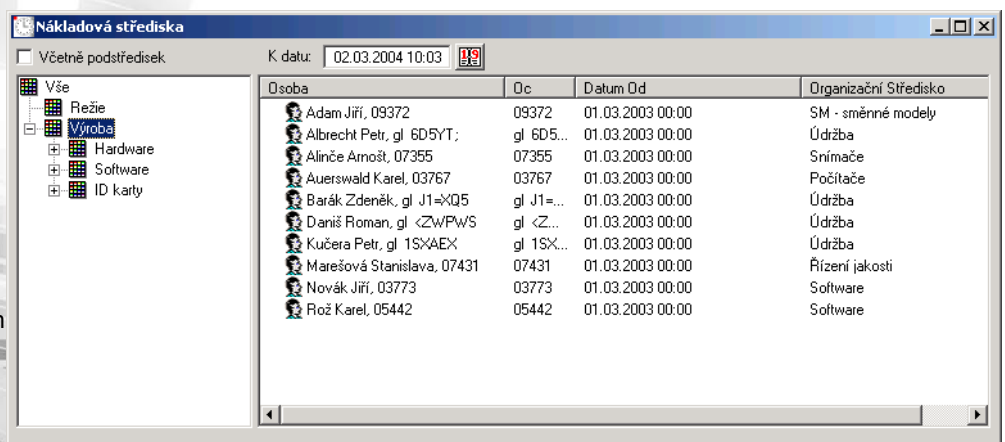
Nákladová střediska

Včetně podstředisek

K datu: 02.03.2004 10:03

Vše
Režie
Výroba
Hardware
Software
ID karty

| Osoba | Oc | Datum Od | Organizační Středisko |
|---|---|---|---|
| Adam Jiří, 09372 | 09372 | 01.03.2003 00:00 | SM - směnné modely |
| Albrecht Petr, gl 6D5YT; | gl 6D5... | 01.03.2003 00:00 | Údržba |
| Alinče Arnošt, 07355 | 07355 | 01.03.2003 00:00 | Snímače |
| Auerswald Karel, 03767 | 03767 | 01.03.2003 00:00 | Počítače |
| Barák Zdeněk, gl J1=XQ5 | gl J1=... | 01.03.2003 00:00 | Údržba |
| Daniš Roman, gl <ZWPWS | gl <Z... | 01.03.2003 00:00 | Údržba |
| Kučera Petr, gl 1SXAEX | gl 1SX... | 01.03.2003 00:00 | Údržba |
| Marešová Stanislava, 07431 | 07431 | 01.03.2003 00:00 | Řízení jakosti |
| Novák Jiří, 03773 | 03773 | 01.03.2003 00:00 | Software |
| Rož Karel, 05442 | 05442 | 01.03.2003 00:00 | Software |